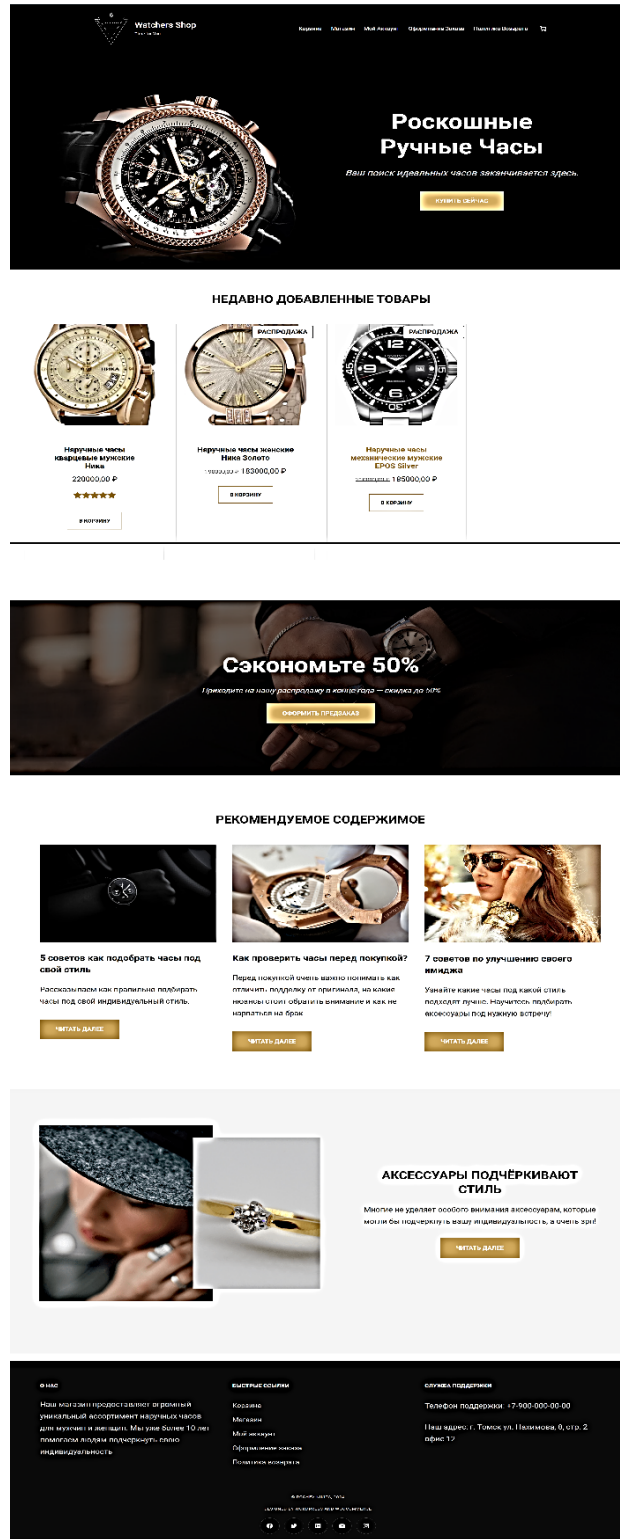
Watchers Shop

Корзина   Магазин   Мой Аккаунт   Оформление Заказа   Политика Возврата

Роскошные Ручные Часы

Ваш поиск идеальных часов заканчивается здесь.

КУПИТЬ СЕЙЧАС

НЕДАВНО ДОБАВЛЕННЫЕ ТОВАРЫ

РАСПРОДАЖА

РАСПРОДАЖА

Наручные часы кварцевые мужские Ника
220000,00 ₽
В КОРЗИНУ

Наручные часы женские Ника Золото
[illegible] 183000,00 ₽
В КОРЗИНУ

Наручные часы механические мужские EPOS Silver
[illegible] 185000,00 ₽
В КОРЗИНУ

Сэкономьте 50%

Приходите на нашу распродажу в конце года — скидка до 50%

ОФОРМИТЬ ПРЕДЗАКАЗ

РЕКОМЕНДУЕМОЕ СОДЕРЖИМОЕ

5 советов как подобрать часы под свой стиль
Рассказываем как правильно подбирать часы под свой индивидуальный стиль.
ЧИТАТЬ ДАЛЕЕ

Как проверить часы перед покупкой?
Перед покупкой очень важно понимать как отличить подделку от оригинала, на какие нюансы стоит обратить внимание и как не нарваться на брак
ЧИТАТЬ ДАЛЕЕ

7 советов по улучшению своего имиджа
Узнайте какие часы под какой стиль подходят лучше. Научитесь подбирать аксессуары под нужную встречу!
ЧИТАТЬ ДАЛЕЕ

АКСЕССУАРЫ ПОДЧЁРКИВАЮТ СТИЛЬ
Многие не уделяют особого внимания аксессуарам, которые могли бы подчеркнуть вашу индивидуальность, а очень зря!
ЧИТАТЬ ДАЛЕЕ

О НАС
Наш магазин предоставляет огромный уникальный ассортимент наручных часов для мужчин и женщин. Мы уже более 10 лет помогаем людям подчеркнуть свою индивидуальность

БЫСТРЫЕ ССЫЛКИ
Корзина
Магазин
Мой аккаунт
Оформление заказа
Политика возврата

СЛУЖБА ПОДДЕРЖКИ
Телефон поддержки: +7-900-000-00-00
Наш адрес: г. Томск ул. Палимова, 0, стр. 2 офис 12

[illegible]
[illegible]